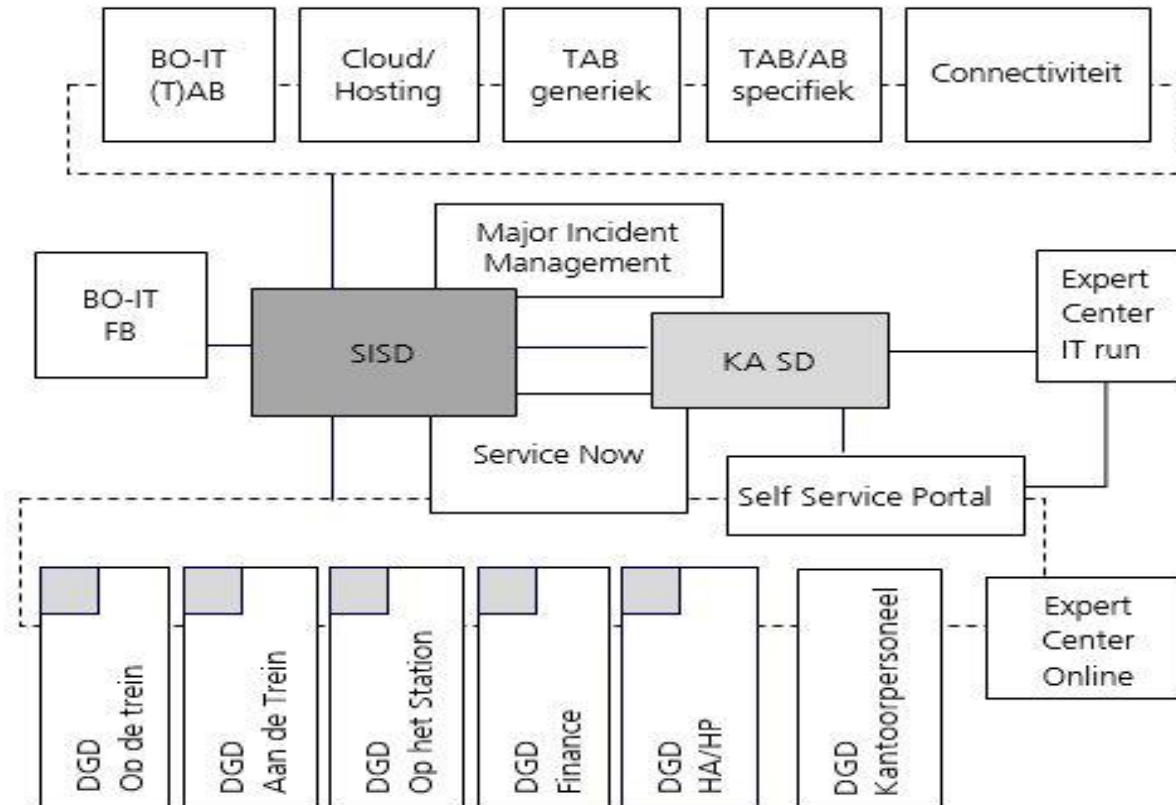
BO-IT (T)AB

Cloud/ Hosting

TAB generiek

TAB/AB specifiek

Connectiviteit

Major Incident Management

BO-IT FB

SISD

KA SD

Expert Center IT run

Service Now

Self Service Portal

DGD Op de trein

DGD Aan de Trein

DGD Op het Station

DGD Finance

DGD HA/HP

DGD Kantoorpersoneel

Expert Center Online